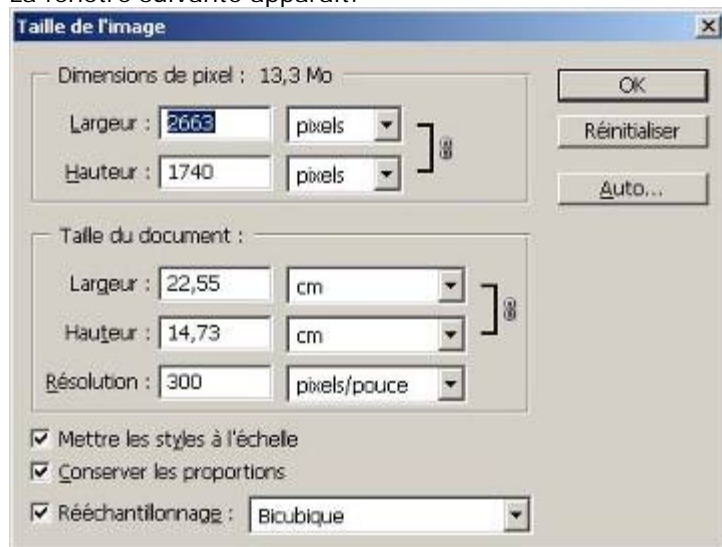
La fenêtre suivante apparaît.

Taille de l'image

Dimensions de pixel : 13,3 Mo

Largeur : 2663 pixels

Hauteur : 1740 pixels

OK

Réinitialiser

Auto...

Taille du document :

Largeur : 22,55 cm

Hauteur : 14,73 cm

Résolution : 300 pixels/pouce

☑ Mettre les styles à l'échelle

☑ Conserver les proportions

☑ Rééchantillonnage : Bicubique